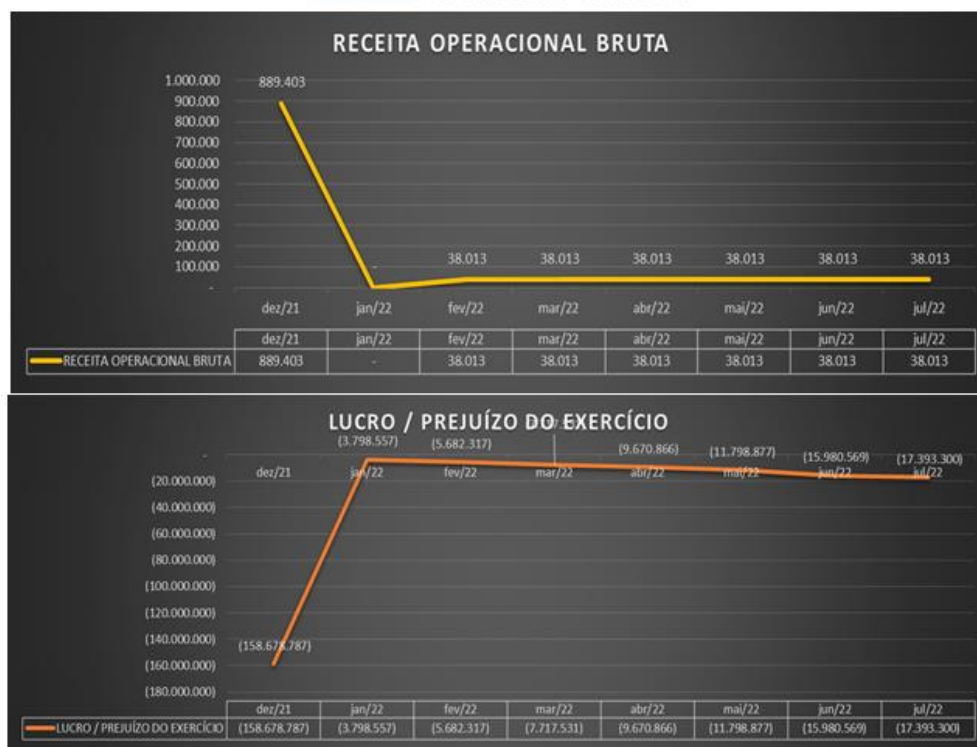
RECEITA OPERACIONAL BRUTA

1.000.000
900.000
800.000
700.000
600.000
500.000
400.000
300.000
200.000
100.000
-

889.403
-
38.013
38.013
38.013
38.013
38.013
38.013

dez/21 jan/22 fev/22 mar/22 abr/22 mai/22 jun/22 jul/22

| | dez/21 | jan/22 | fev/22 | mar/22 | abr/22 | mai/22 | jun/22 | jul/22 |
|---|---|---|---|---|---|---|---|---|
| RECEITA OPERACIONAL BRUTA | 889.403 | - | 38.013 | 38.013 | 38.013 | 38.013 | 38.013 | 38.013 |

LUCRO / PREJUÍZO DO EXERCÍCIO

-
(20.000.000)
(40.000.000)
(60.000.000)
(80.000.000)
(100.000.000)
(120.000.000)
(140.000.000)
(160.000.000)
(180.000.000)

(158.678.787)
(3.798.557)
(5.682.317)
(7.717.531)
(9.670.866)
(11.798.877)
(15.980.569)
(17.393.300)

dez/21 jan/22 fev/22 mar/22 abr/22 mai/22 jun/22 jul/22

| | dez/21 | jan/22 | fev/22 | mar/22 | abr/22 | mai/22 | jun/22 | jul/22 |
|---|---|---|---|---|---|---|---|---|
| LUCRO / PREJUÍZO DO EXERCÍCIO | (158.678.787) | (3.798.557) | (5.682.317) | (7.717.531) | (9.670.866) | (11.798.877) | (15.980.569) | (17.393.300) |